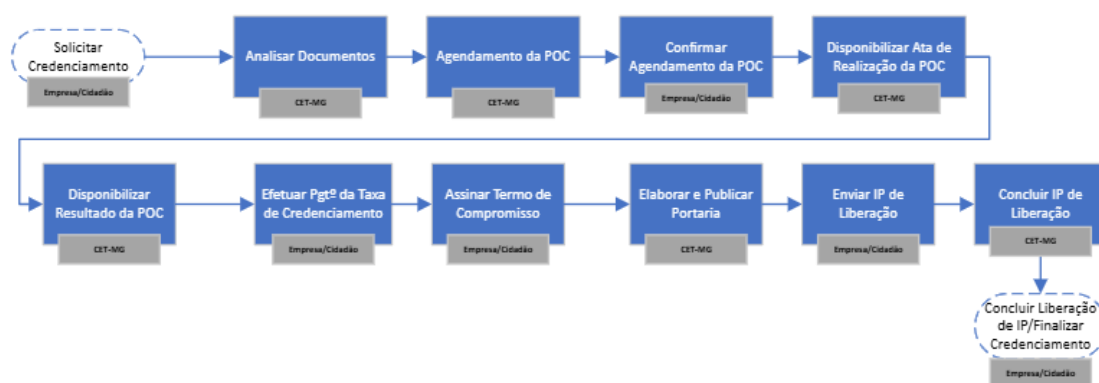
Solicitar Credenciamento
Empresa/Cidadão

Analisar Documentos
CET-MG

Agendamento da POC
CET-MG

Confirmar Agendamento da POC
Empresa/Cidadão

Disponibilizar Ata de Realização da POC
CET-MG

Disponibilizar Resultado da POC
CET-MG

Efetuar Pgtº da Taxa de Credenciamento
Empresa/Cidadão

Assinar Termo de Compromisso
Empresa/Cidadão

Elaborar e Publicar Portaria
CET-MG

Enviar IP de Liberação
Empresa/Cidadão

Concluir IP de Liberação
CET-MG

Concluir Liberação de IP/Finalizar Credenciamento
Empresa/Cidadão